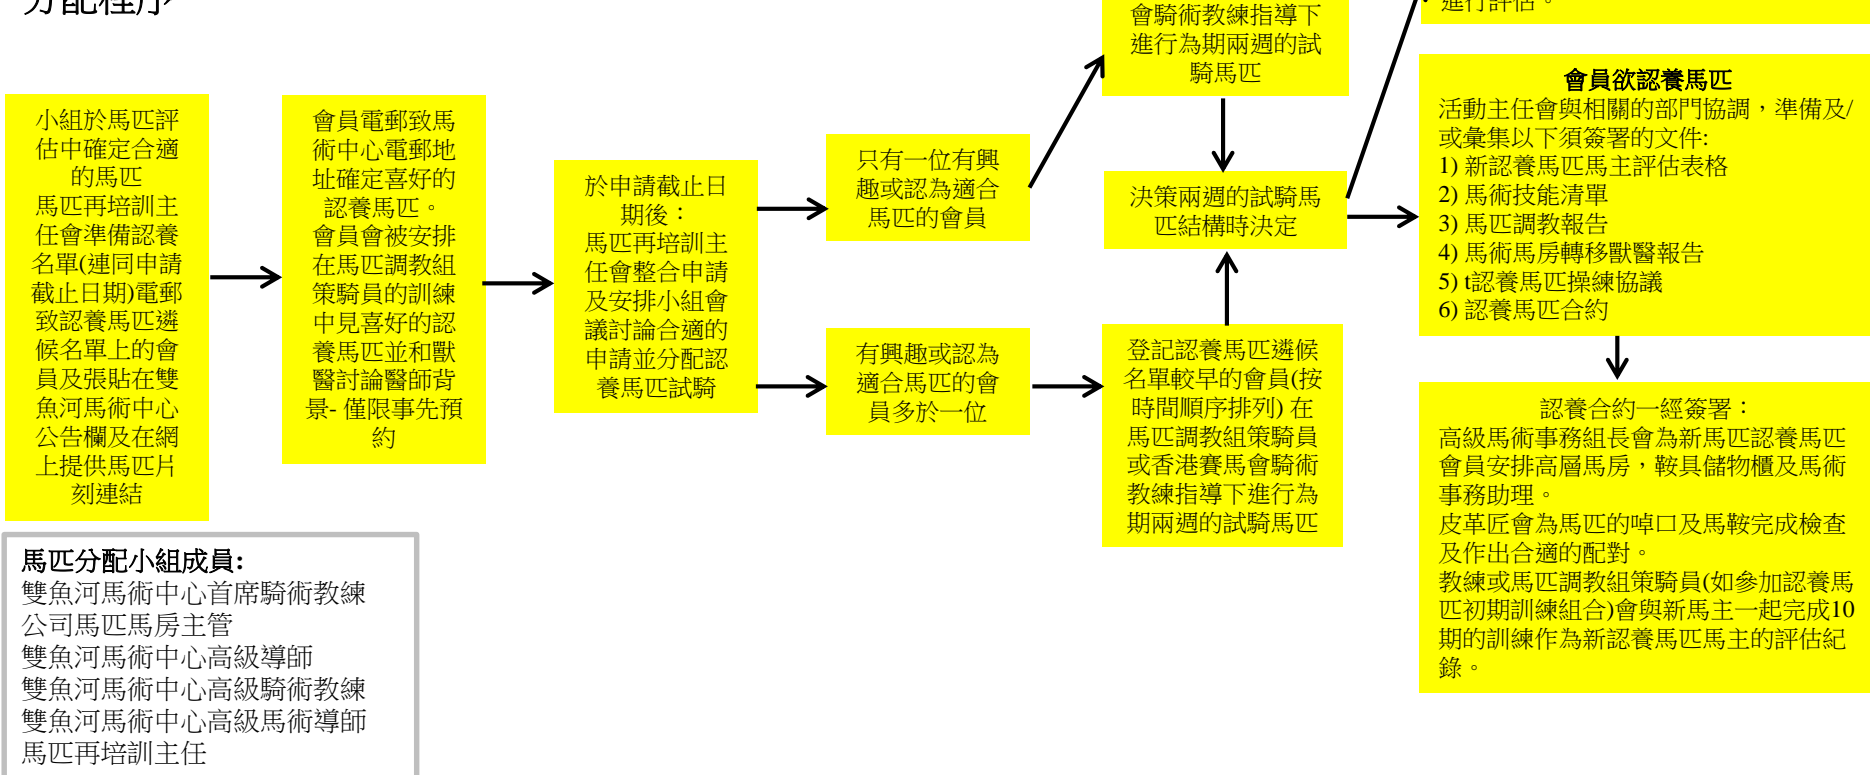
分配程序

小組於馬匹評估中確定合適的馬匹
馬匹再培訓主任會準備認養名單(連同申請截止日期)電郵致認養馬匹遴候名單上的會員及張貼在雙魚河馬術中心公告欄及在網上提供馬匹片刻連結

會員電郵致馬術中心電郵地址確定喜好的認養馬匹。
會員會被安排在馬匹調教組策騎員的訓練中見喜好的認養馬匹並和獸醫討論醫師背景- 僅限事先預約

於申請截止日期後：
馬匹再培訓主任會整合申請及安排小組會議討論合適的申請並分配認養馬匹試騎

只有一位有興趣或認為適合馬匹的會員

有興趣或認為適合馬匹的會員多於一位

會騎術教練指導下進行為期兩週的試騎馬匹

決策兩週的試騎馬匹結構時決定

登記認養馬匹遴候名單較早的會員(按時間順序排列) 在馬匹調教組策騎員或香港賽馬會騎術教練指導下進行為期兩週的試騎馬匹

進行評估。

會員欲認養馬匹
活動主任會與相關的部門協調，準備及/或彙集以下須簽署的文件:
1) 新認養馬匹馬主評估表格
2) 馬術技能清單
3) 馬匹調教報告
4) 馬術馬房轉移獸醫報告
5) t認養馬匹操練協議
6) 認養馬匹合約

認養合約一經簽署：
高級馬術事務組長會為新馬匹認養馬匹會員安排高層馬房，較具儲物櫃及馬術事務助理。
皮革匠會為馬匹的啤口及馬鞍完成檢查及作出合適的配對。
教練或馬匹調教組策騎員(如參加認養馬匹初期訓練組合)會與新馬主一起完成10期的訓練作為新認養馬匹馬主的評估紀錄。

馬匹分配小組成員:
雙魚河馬術中心首席騎術教練
公司馬匹馬房主管
雙魚河馬術中心高級導師
雙魚河馬術中心高級騎術教練
雙魚河馬術中心高級馬術導師
馬匹再培訓主任